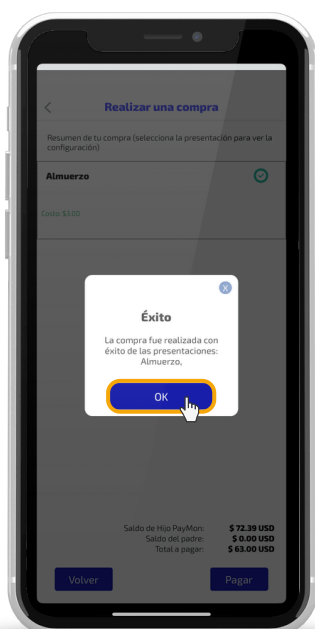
<

Realizar una compra

Resumen de tu compra (selecciona la presentación para ver la configuración)

Almuerzo

Costo $3.00

x

Éxito

La compra fue realizada con éxito de las presentaciones: Almuerzo,

OK

Saldo de Hijo PayMon: $ 72.39 USD
Saldo del padre: $ 0.00 USD
Total a pagar: $ 63.00 USD

Volver

Pagar